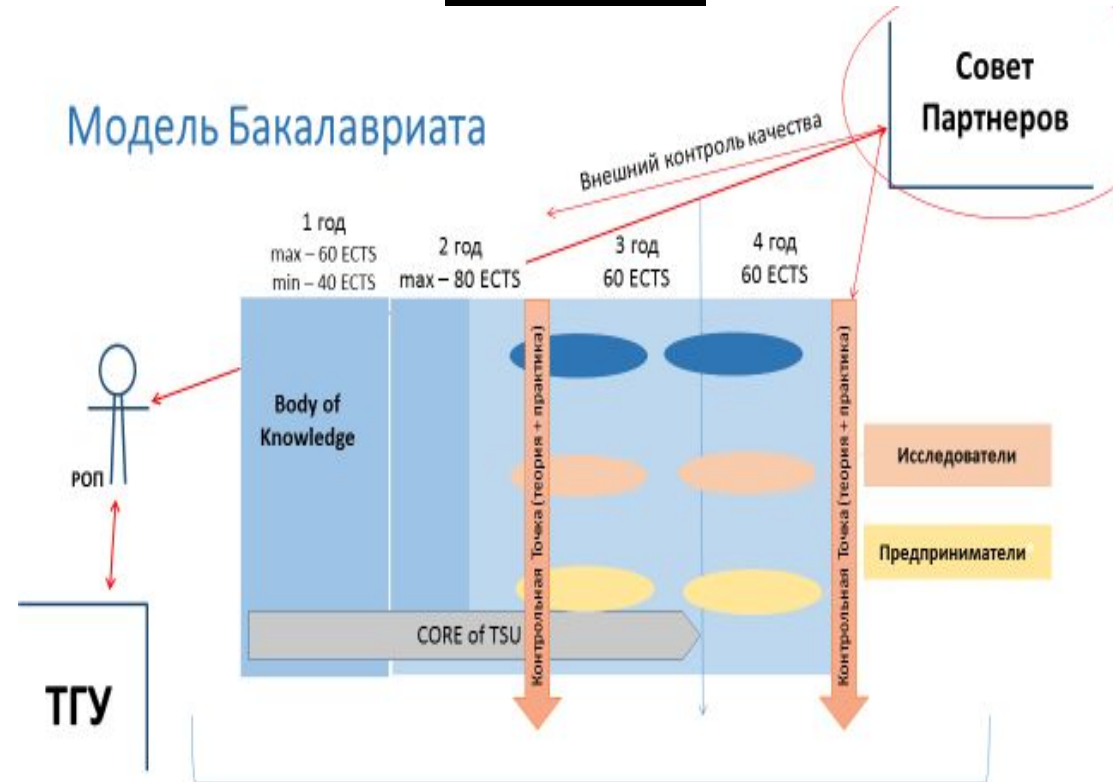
Модель Бакалавриата

Совет Партнеров

Внешний контроль качества

1 год
max – 60 ECTS
min – 40 ECTS

2 год
max – 80 ECTS

3 год
60 ECTS

4 год
60 ECTS

Body of Knowledge

Контрольная Точка (теория + практика)

Контрольная Точка (теория + практика)

Исследователи

Предприниматели

РОП

CORE of TSU

ТГУ